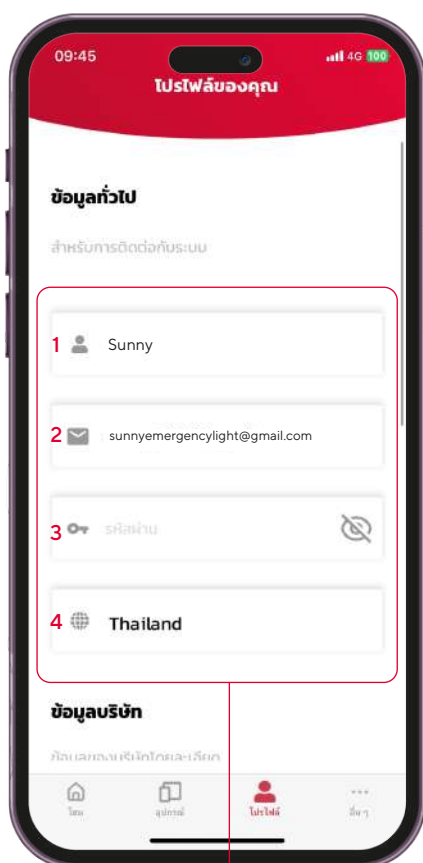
09:45
4G 100

โปรไฟล์ของคุณ

ข้อมูลทั่วไป

สำหรับการติดต่อกับระบบ

1 Sunny

2 sunnyemergencylight@gmail.com

3 รหัสผ่าน

4 Thailand

ข้อมูลบริษัท

ข้อมูลของบริษัทโดยละเอียด

โฮม
อุปกรณ์
โปรไฟล์
อื่น ๆ